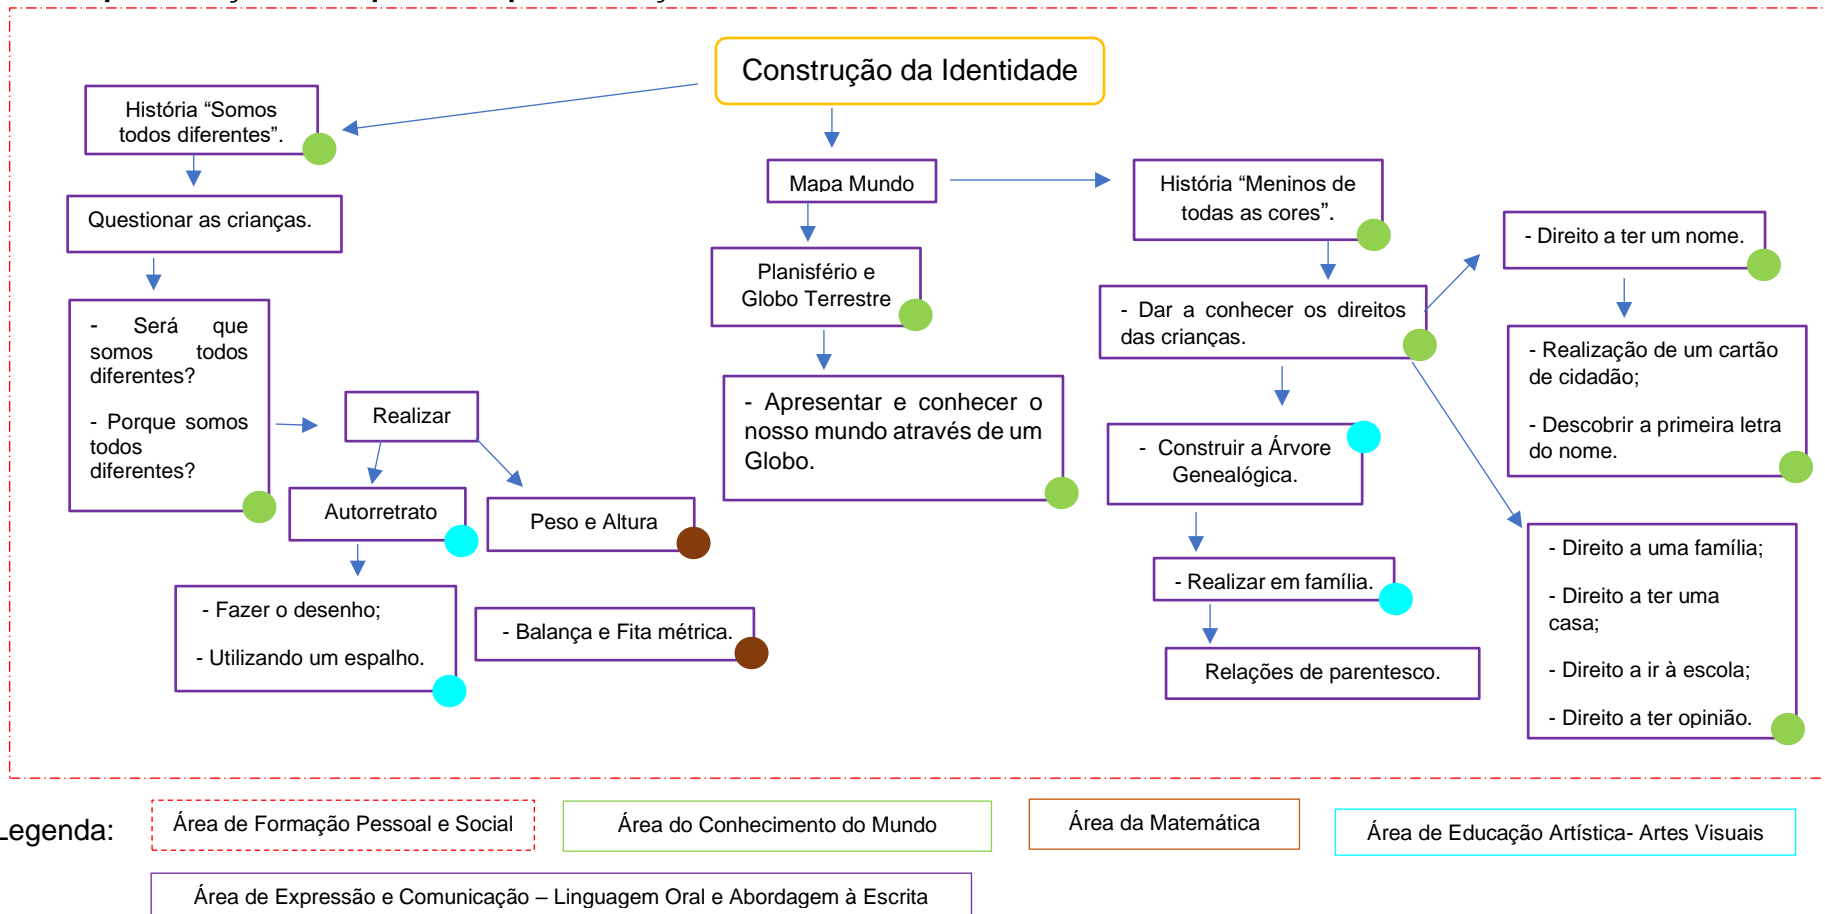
Construção da Identidade

História “Somos todos diferentes”.

Questionar as crianças.

- Será que somos todos diferentes?

- Porque somos todos diferentes?

Realizar

Autorretrato

Peso e Altura

- Fazer o desenho;

- Utilizando um espalho.

- Balança e Fita métrica.

Mapa Mundo

Planisfério e Globo Terrestre

- Apresentar e conhecer o nosso mundo através de um Globo.

História “Meninos de todas as cores”.

- Dar a conhecer os direitos das crianças.

- Construir a Árvore Genealógica.

- Realizar em família.

Relações de parentesco.

- Direito a ter um nome.

- Realização de um cartão de cidadão;

- Descobrir a primeira letra do nome.

- Direito a uma família;

- Direito a ter uma casa;

- Direito a ir à escola;

- Direito a ter opinião.

Legenda:

Área de Formação Pessoal e Social

Área do Conhecimento do Mundo

Área da Matemática

Área de Educação Artística- Artes Visuais

Área de Expressão e Comunicação – Linguagem Oral e Abordagem à Escrita